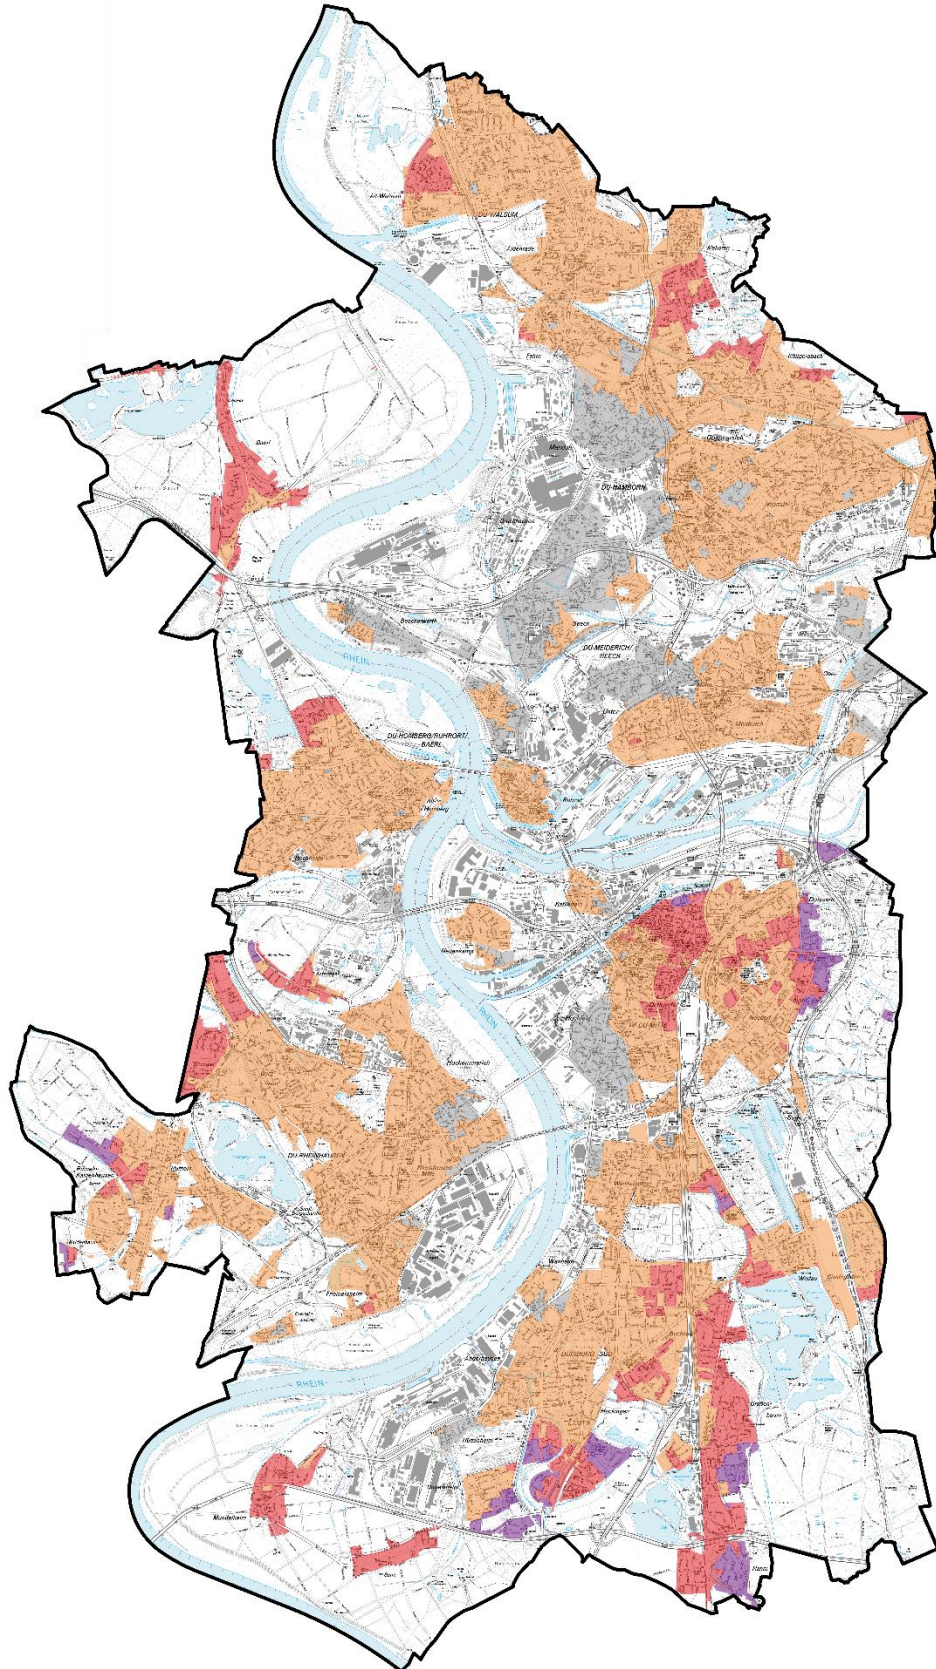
Alt-Walsum
DU-WALSUM
Aldenrade
Vierlinden
Fahrn
Röttgersbach
Obermarxloh
Marxloh
DU-HAMBORN
Hamborn
Alt-Hamborn
Baerl
Bruckhausen
Beeck
Beeckerwerth
DU-MEIDERICH/ BEECK
Laar
RHEIN
Untermeiderich
Mittelmeiderich
DU-HOMBERG/RUHRPORT/ BAERL
Alt-Homberg
Ruhrort
Hochheide
Kaßlerfeld
Duissern
Neuenkamp
DU-MITTE
Hochemmerich
Rumeln-Kaldenhausen
DU-RHEINHAUSEN
Rheinhausen-Mitte
Friemersheim
Wanheimerort
Wanheim-Angerhausen
DUISBURG-SÜD
Hochfeld
Buchholz
Wedau
Bissingheim
Großenbaum
Hüttenheim
Mündelheim
Serm
Huckingen
Rahm